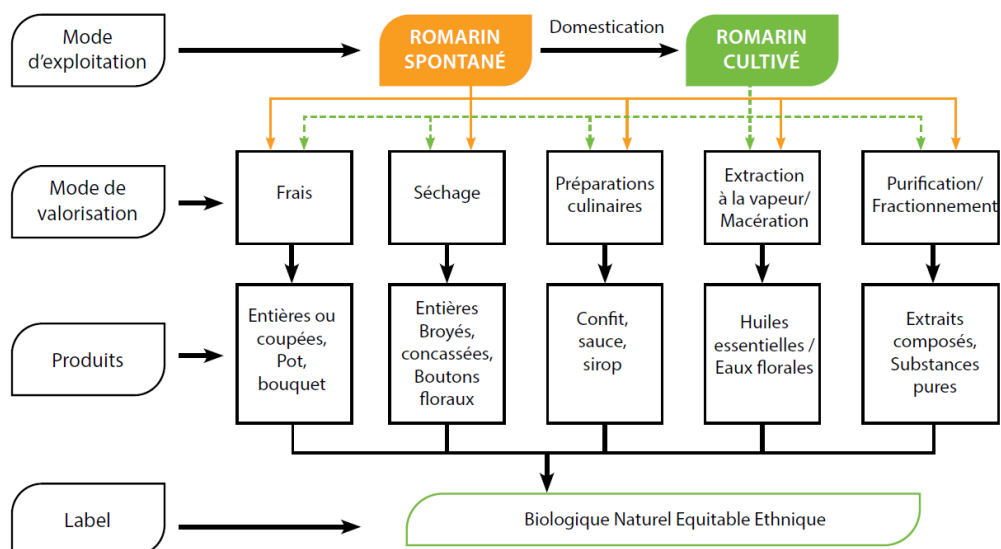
Mode d'exploitation

ROMARIN SPONTANÉ

Domestication

ROMARIN CULTIVÉ

Mode de valorisation

Frais

Séchage

Préparations culinaires

Extraction à la vapeur/ Macération

Purification/ Fractionnement

Produits

Entières ou coupées, Pot, bouquet

Entières Broyés, concassées, Boutons floraux

Confit, sauce, sirop

Huiles essentielles / Eaux florales

Extraits composés, Substances pures

Label

Biologique Naturel Equitable Ethnique